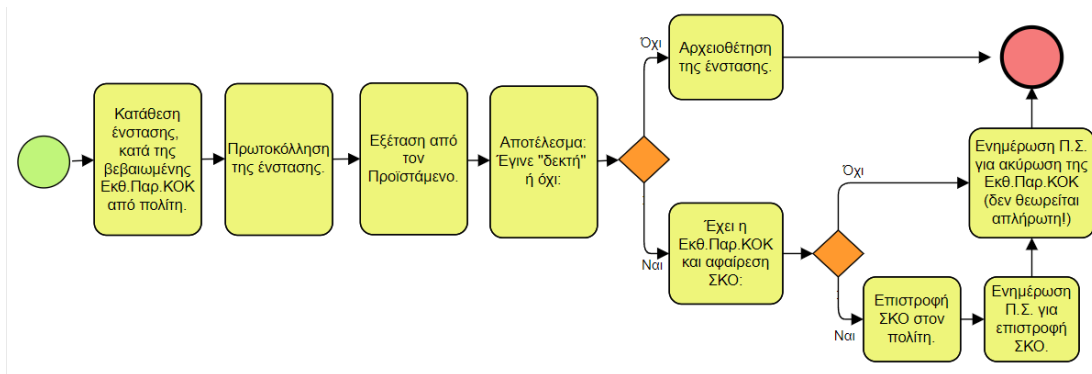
Κατάθεση ένστασης, κατά της βεβαιωμένης Εκθ.Παρ.ΚΟΚ από πολίτη.

Πρωτοκόλληση της ένστασης.

Εξέταση από τον Προϊστάμενο.

Αποτέλεσμα: Έγινε "δεκτή" ή όχι:

Όχι

Αρχειοθέτηση της ένστασης.

Ναι

Έχει η Εκθ.Παρ.ΚΟΚ και αφαίρεση ΣΚΟ:

Όχι

Ενημέρωση Π.Σ. για ακύρωση της Εκθ.Παρ.ΚΟΚ (δεν θεωρείται απλήρωτη!)

Ναι

Επιστροφή ΣΚΟ στον πολίτη.

Ενημέρωση Π.Σ. για επιστροφή ΣΚΟ.